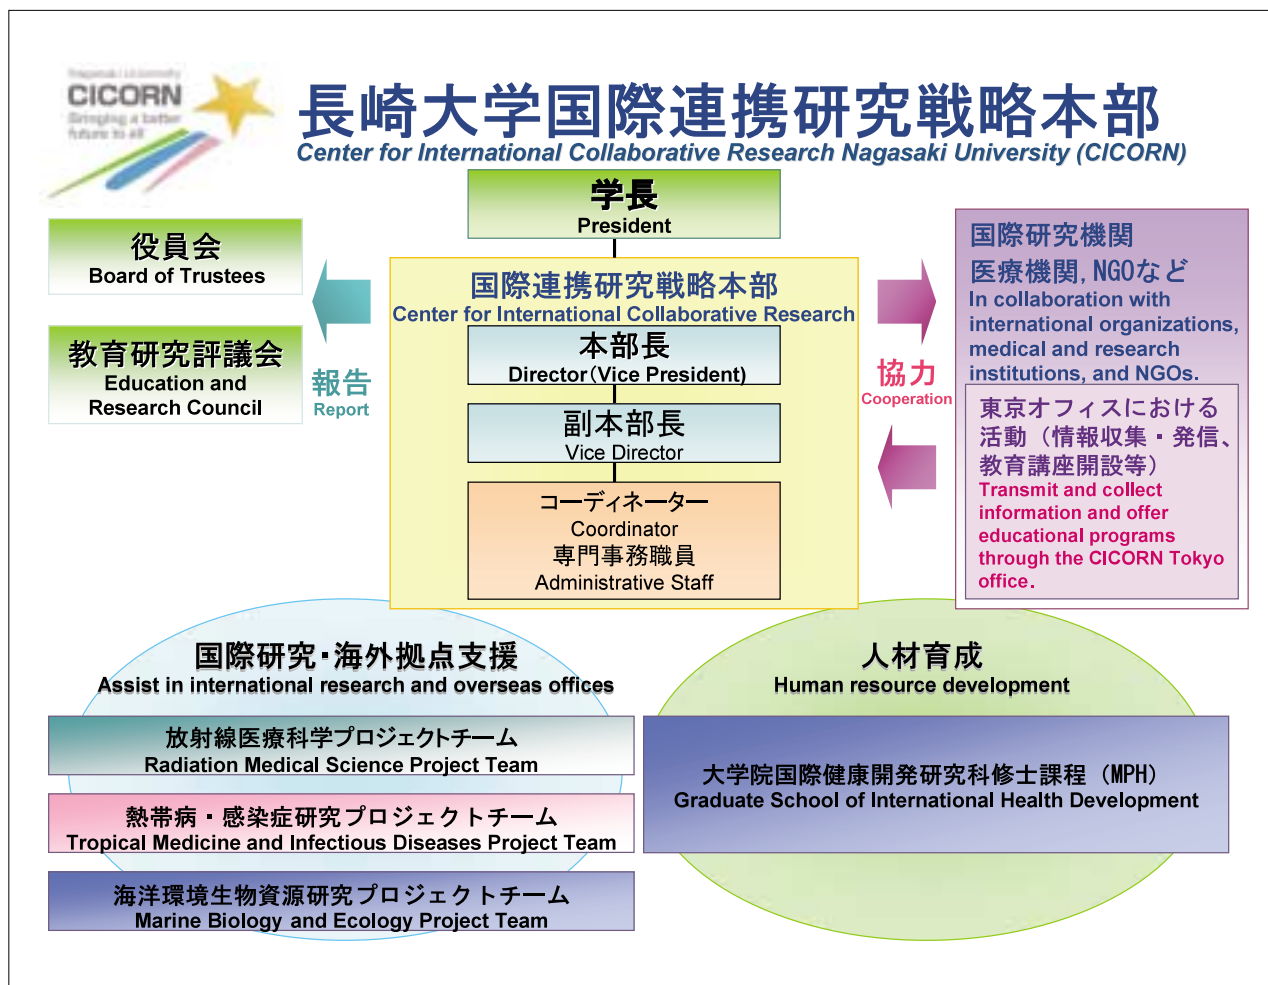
Nagasaki University
CICORN
Bringing a better future to all

長崎大学国際連携研究戦略本部
Center for International Collaborative Research Nagasaki University (CICORN)

学長
President

役員会
Board of Trustees

教育研究評議会
Education and Research Council

報告
Report

国際連携研究戦略本部
Center for International Collaborative Research

本部長
Director（Vice President）

副本部長
Vice Director

コーディネーター
Coordinator
専門事務職員
Administrative Staff

協力
Cooperation

国際研究機関
医療機関, NGOなど
In collaboration with international organizations, medical and research institutions, and NGOs.

東京オフィスにおける活動（情報収集・発信、教育講座開設等）
Transmit and collect information and offer educational programs through the CICORN Tokyo office.

国際研究･海外拠点支援
Assist in international research and overseas offices

放射線医療科学プロジェクトチーム
Radiation Medical Science Project Team

熱帯病・感染症研究プロジェクトチーム
Tropical Medicine and Infectious Diseases Project Team

海洋環境生物資源研究プロジェクトチーム
Marine Biology and Ecology Project Team

人材育成
Human resource development

大学院国際健康開発研究科修士課程（MPH）
Graduate School of International Health Development